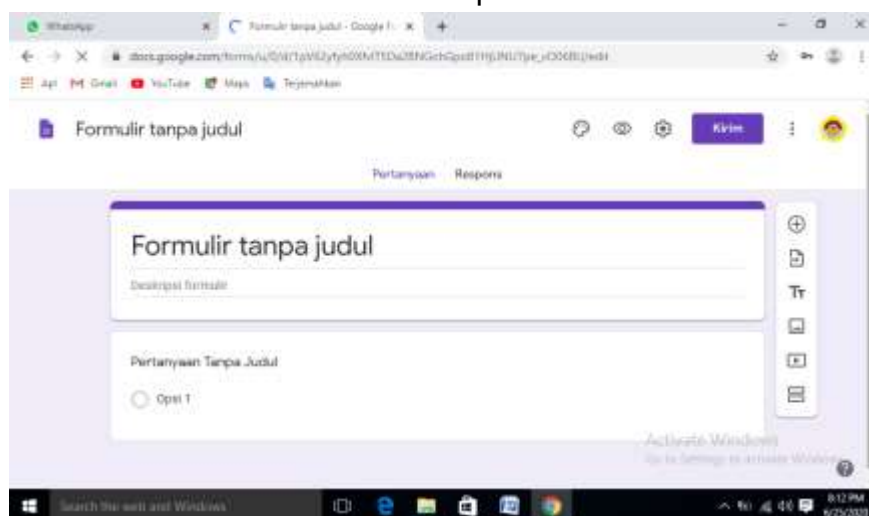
WhatsApp

Formulir tanpa judul - Google F

docs.google.com/forms/u/0/d/1pV62yfy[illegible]/edit

Apl Gmail YouTube Maps Terjemahkan

Formulir tanpa judul

Kirim

Pertanyaan Respons

Formulir tanpa judul

Deskripsi formulir

Pertanyaan Tanpa Judul

Opsi 1

Activate Windows
Go to Settings to activate Windows.

Search the web and Windows

8:12 PM
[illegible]